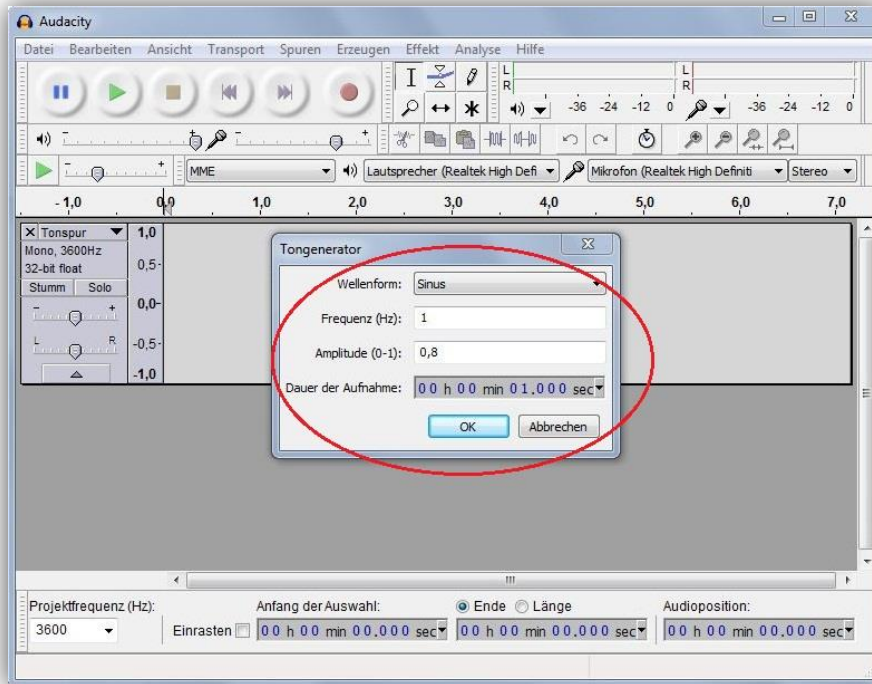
Audacity

Datei Bearbeiten Ansicht Transport Spuren Erzeugen Effekt Analyse Hilfe

L
R
-36 -24 -12 0
L
R
-36 -24 -12 0

MME
Lautsprecher (Realtek High Defi
Mikrofon (Realtek High Definiti
Stereo

-1,0 0,0 1,0 2,0 3,0 4,0 5,0 6,0 7,0

Tonspur
Mono, 3600Hz
32-bit float
Stumm Solo
1,0
0,5-
0,0-
-0,5-
-1,0

Tongenerator
Wellenform: Sinus
Frequenz (Hz): 1
Amplitude (0-1): 0,8
Dauer der Aufnahme: 00 h 00 min 01,000 sec
OK Abbrechen

Projektfrequenz (Hz):
3600
Anfang der Auswahl:
Einrasten
00 h 00 min 00,000 sec
Ende Länge
00 h 00 min 00,000 sec
Audioposition:
00 h 00 min 00,000 sec